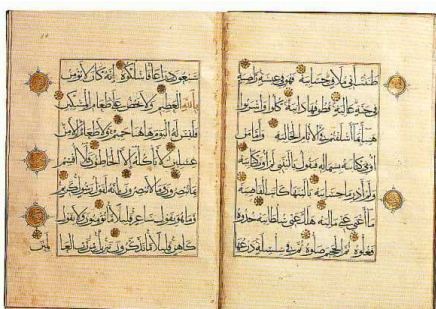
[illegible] فهو في عيشة راضية في جنة عالية قطوفها دانية كلوا واشربوا هنيئا بما أسلفتم في الأيام الخالية وأما من أوتي كتابه بشماله فيقول يا ليتني لم أوت كتابيه ولم أدر ما حسابيه يا ليتها كانت القاضية ما أغنى عني ماليه هلك عني سلطانيه خذوه فغلوه ثم الجحيم صلوه ثم في سلسلة ذرعها

سبعون ذراعا فاسلكوه إنه كان لا يؤمن بالله العظيم ولا يحض على طعام المسكين فليس له اليوم هاهنا حميم ولا طعام إلا من غسلين لا يأكله إلا الخاطئون فلا أقسم بما تبصرون وما لا تبصرون إنه لقول رسول كريم وما هو بقول شاعر قليلا ما تؤمنون ولا بقول كاهن قليلا ما تذكرون تنزيل من رب العالمين